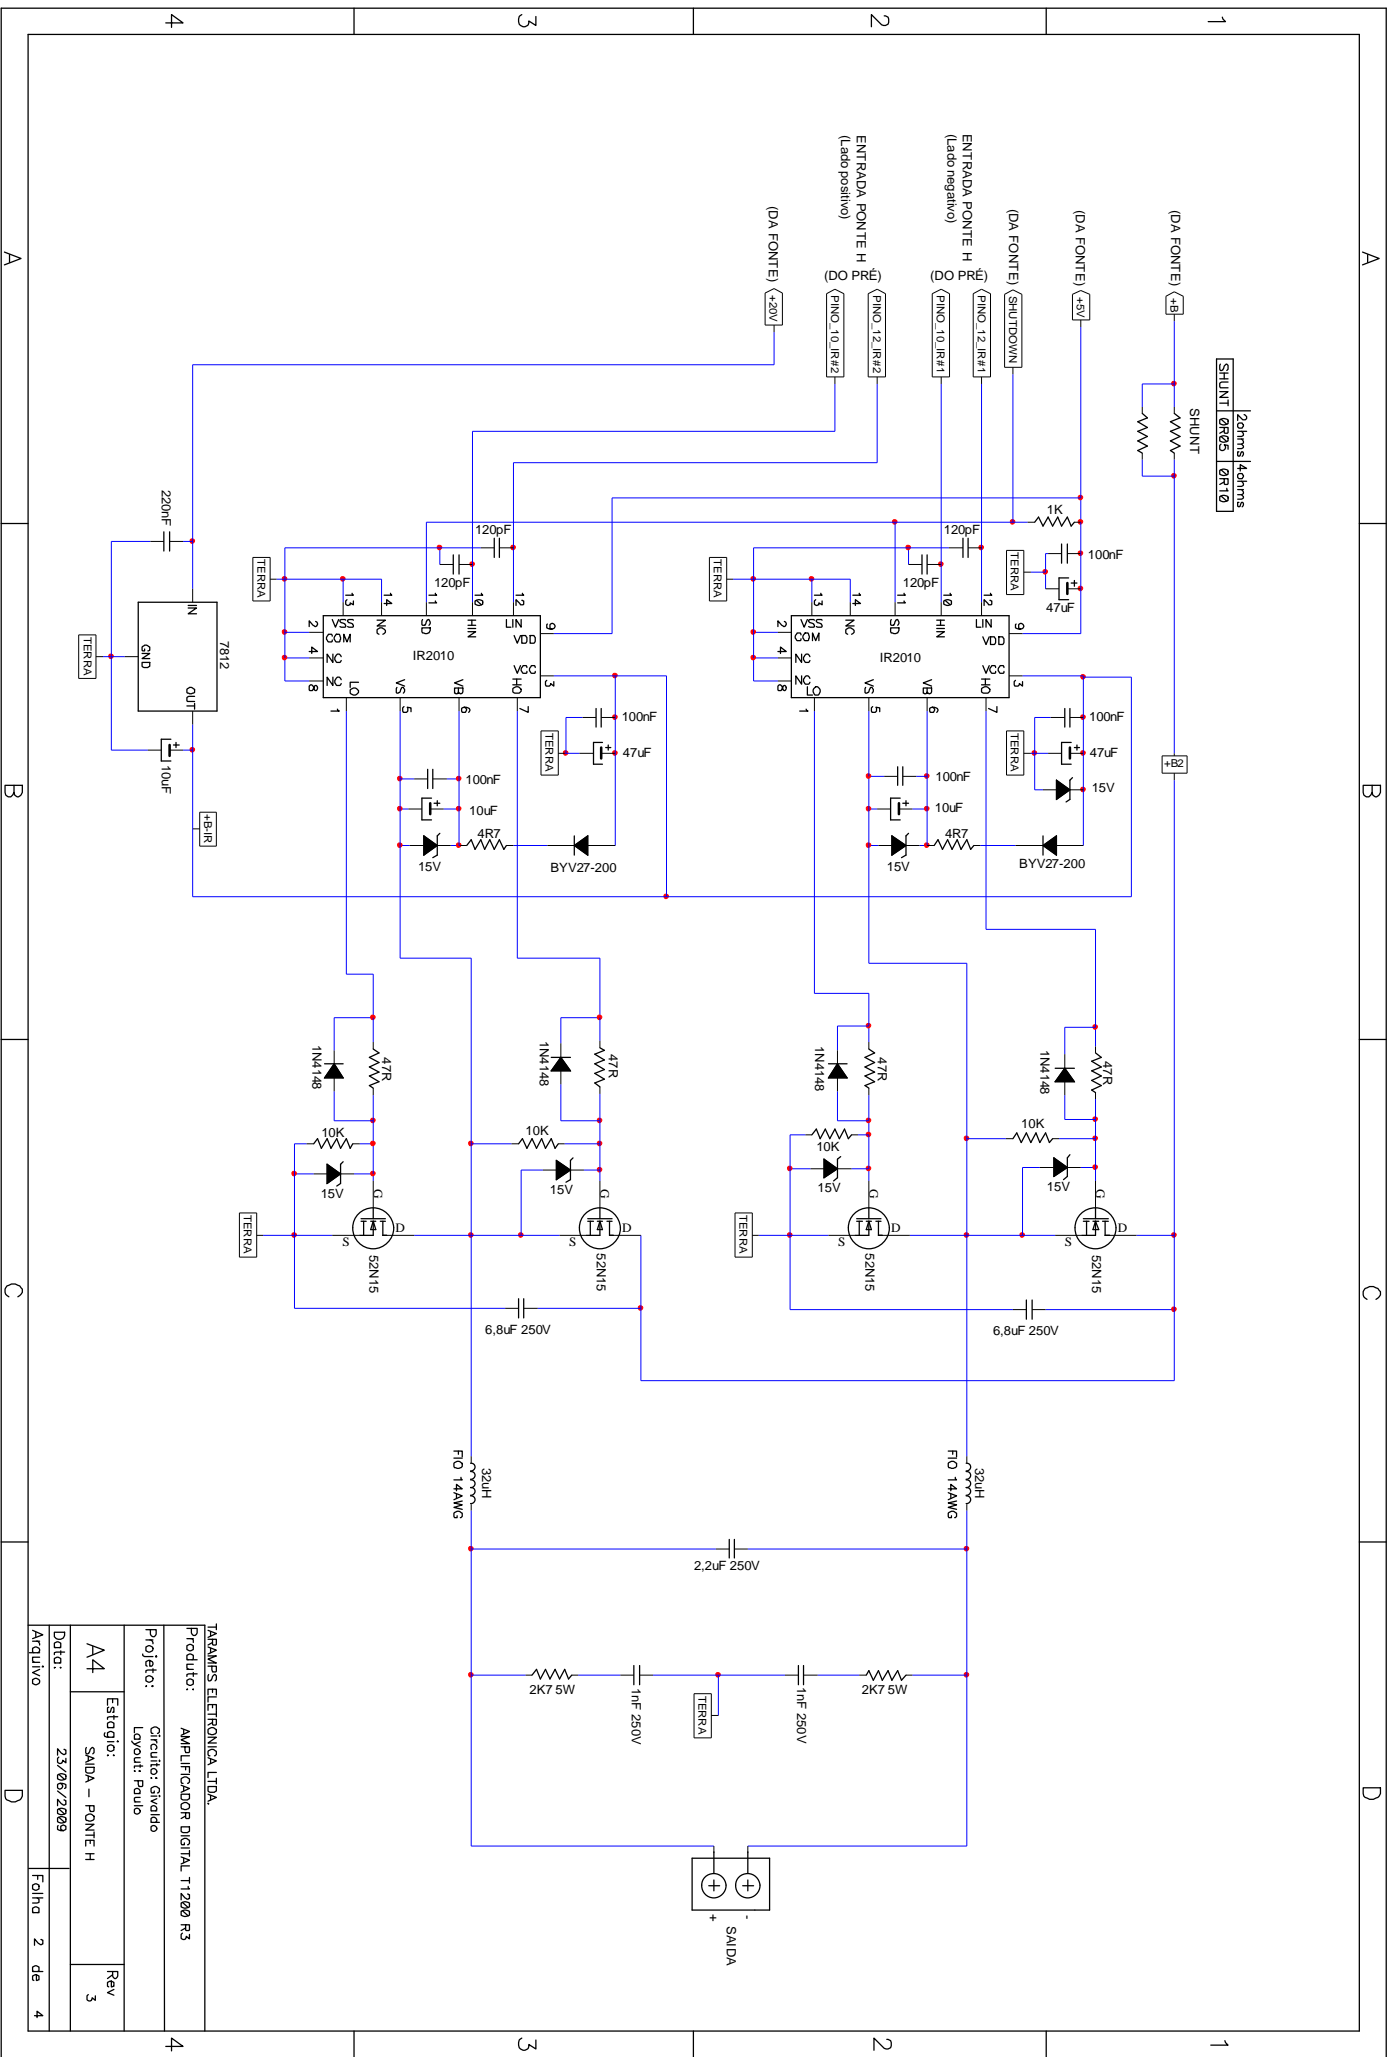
4
3
2
1
A
B
C
D

(DA FONTE) +20V
ENTRADA PONTE H (Lado positivo)
(DO PRÉ)
PINO_10_IR#2
PINO_12_IR#2
ENTRADA PONTE H (Lado negativo)
(DO PRÉ)
PINO_10_IR#1
PINO_12_IR#1
(DA FONTE) SHUTDOWN
(DA FONTE) +5V
(DA FONTE) +B

| SHUNT | 2ohms | 4ohms |
|---|---|---|
| | 0R05 | 0R10 |

SHUNT

220nF
IN
7812
GND
OUT
TERRA
10uF
+B-IR

TERRA
120pF
120pF
13 14 11 10 12
VSS COM NC SD HIN LIN VDD
2 4 8 NC NC
IR2010
VCC
LO VS VB HO
1 5 6 7 3 9
100nF
47uF
TERRA
100nF
10uF
15V
4R7
BYV27-200

TERRA
120pF
120pF
1K
100nF
TERRA
47uF
13 14 11 10 12
VSS COM NC SD HIN LIN VDD
2 4 8 NC NC
IR2010
VCC
LO VS VB HO
1 5 6 7 3 9
100nF
TERRA
47uF
15V
100nF
10uF
15V
4R7
BYV27-200
+B2

1N4148
47R
10K
15V
G
TERRA
S
D
52N15

1N4148
47R
10K
15V
G
S
D
52N15

1N4148
47R
10K
15V
G
TERRA
S
D
52N15

1N4148
47R
10K
15V
G
S
D
52N15

6,8uF 250V
6,8uF 250V

FIO 14AWG 32uH
FIO 14AWG 32uH
2,2uF 250V
2K7 5W
1nF 250V
TERRA
1nF 250V
2K7 5W
+ -
SAIDA

TARAMPS ELETRONICA LTDA.
Produto: AMPLIFICADOR DIGITAL T1200 R3
Projeto: Circuito: Givaldo Layout: Paulo
A4
Estagio: SAIDA - PONTE H
Rev 3
Data: 23/06/2009
Arquivo
Folha 2 de 4